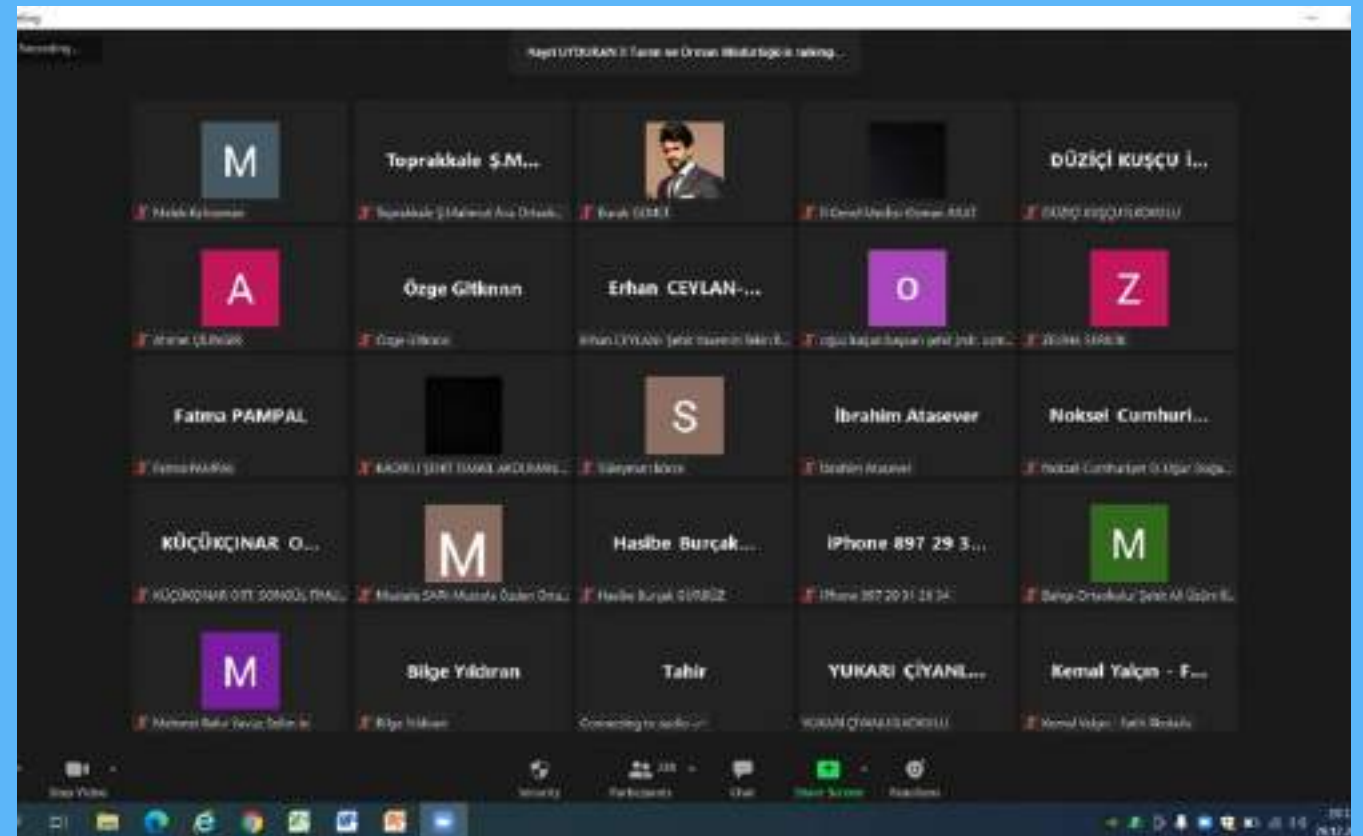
Recording...

Kayıt UYDURAN X Tarım ve Orman Müdürlüğü is talking...

M
Melek Kahraman

Toprakkale Ş.M...
Toprakkale Ş.Mahmut Ana Ortaok...

Burak GEREK

Ö.Demir Madası Osman AKAT

DÜZİÇİ KUŞÇU İ...
DÜZİÇİ KUŞÇU İLKOKULU

A
Ahmet ÇELİKBAŞ

Özge Gitknnn
Özge Gitknnn

Erhan CEYLAN-...
Erhan CEYLAN Şehit Hasan'ın İlkkıl...

O
oğuz kaşan kaşan şehit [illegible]

Z
ZEYNEP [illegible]

Fatma PAMPAL
Fatma PAMPAL

KADIRLI ŞEHİT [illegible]

S
Süleyman Gökce

İbrahim Atasever
İbrahim Atasever

Noksel Cumhuri...
Noksel Cumhuriyet O. Uğur Doğa...

KÜÇÜKÇINAR O...
KÜÇÜKÇINAR ORT. SONGÜL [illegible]

M
Mustafa SARI Mustafa Özden Orta...

Hasibe Burçak...
Hasibe Burçak GÜRBÜZ

iPhone 897 29 3...
iPhone 897 29 31 28 34

M
Bahçe Ortaokulu Şehit Ali Özbi B...

M
Mehmet Bahir Yavuz Selim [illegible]

Bilge Yıldıran
Bilge Yıldıran

Tahir
Connecting to audio...

YUKARI ÇİYANL...
YUKARI ÇİYANLI İLKOKULU

Kemal Yalçın - F...
Kemal Yalçın - Fatih İlkokulu

Stop Video
Security
Participants
Chat
Share Screen
Reactions